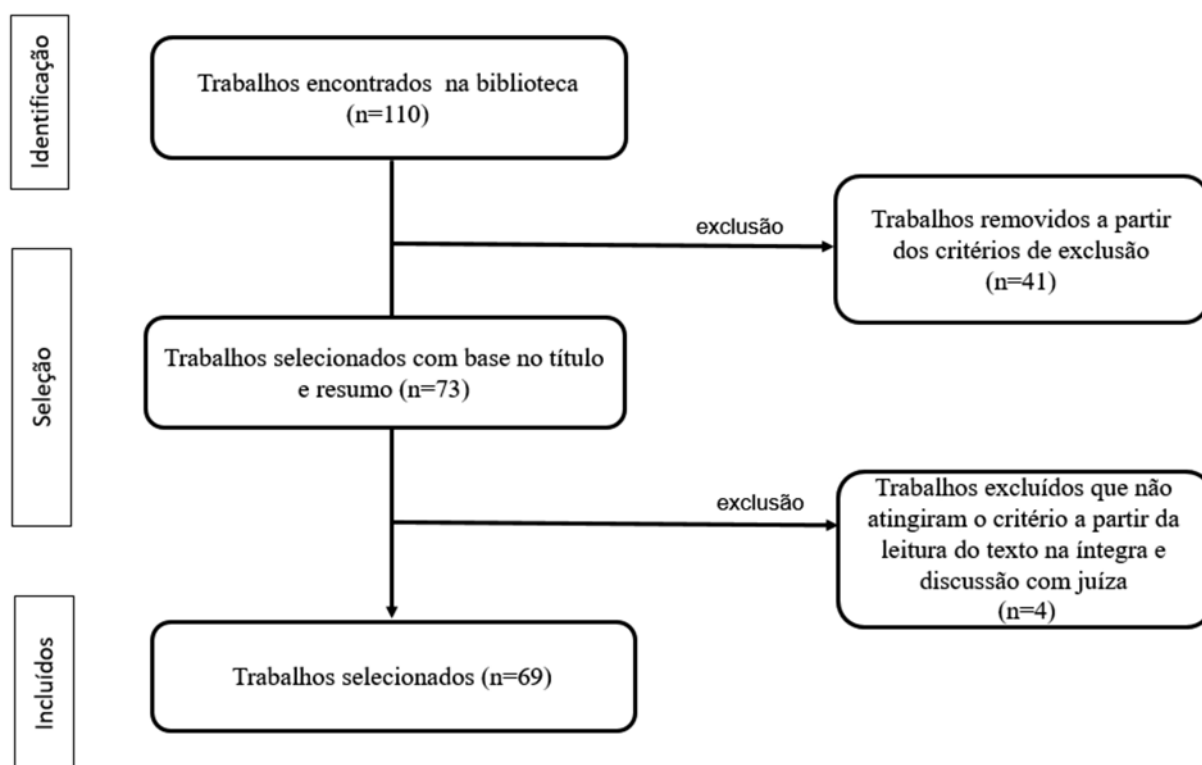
Identificação

Trabalhos encontrados na biblioteca (n=110)

exclusão

Trabalhos removidos a partir dos critérios de exclusão (n=41)

Seleção

Trabalhos selecionados com base no título e resumo (n=73)

exclusão

Trabalhos excluídos que não atingiram o critério a partir da leitura do texto na íntegra e discussão com juíza (n=4)

Incluídos

Trabalhos selecionados (n=69)